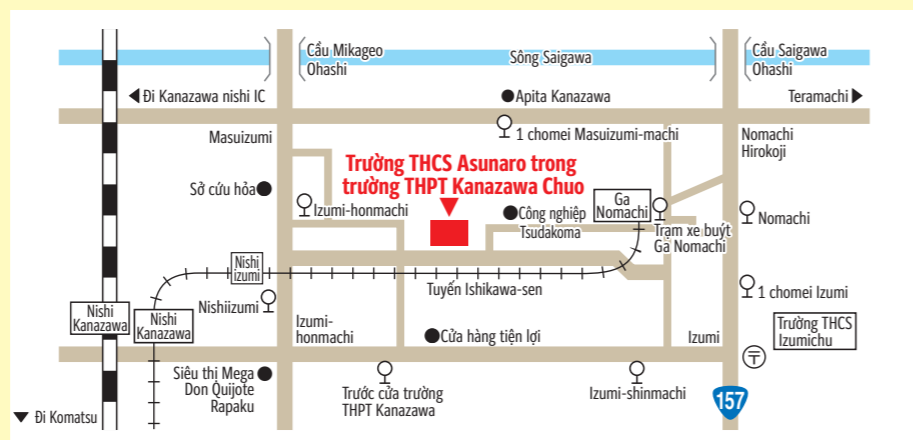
Cầu Mikageo Ohashi

Sông Saigawa

Cầu Saigawa Ohashi

Đi Kanazawa nishi IC

Apita Kanazawa

Teramachi

Masuizumi

1 chomei Masuizumi-machi

Nomachi Hirokoji

Trường THCS Asunaro trong trường THPT Kanazawa Chuo

Sở cứu hỏa

Izumi-honmachi

Công nghiệp Tsudakoma

Ga Nomachi

Trạm xe buýt Ga Nomachi

Nomachi

Nishi izumi

Tuyến Ishikawa-sen

1 chomei Izumi

Nishi Kanazawa

Nishi Kanazawa

Nishiizumi

Izumi-honmachi

Cửa hàng tiện lợi

Izumi

Trường THCS Izumichu

Siêu thị Mega Don Quijote Rapaku

Trước cửa trường THPT Kanazawa

Izumi-shinmachi

157

Đi Komatsu